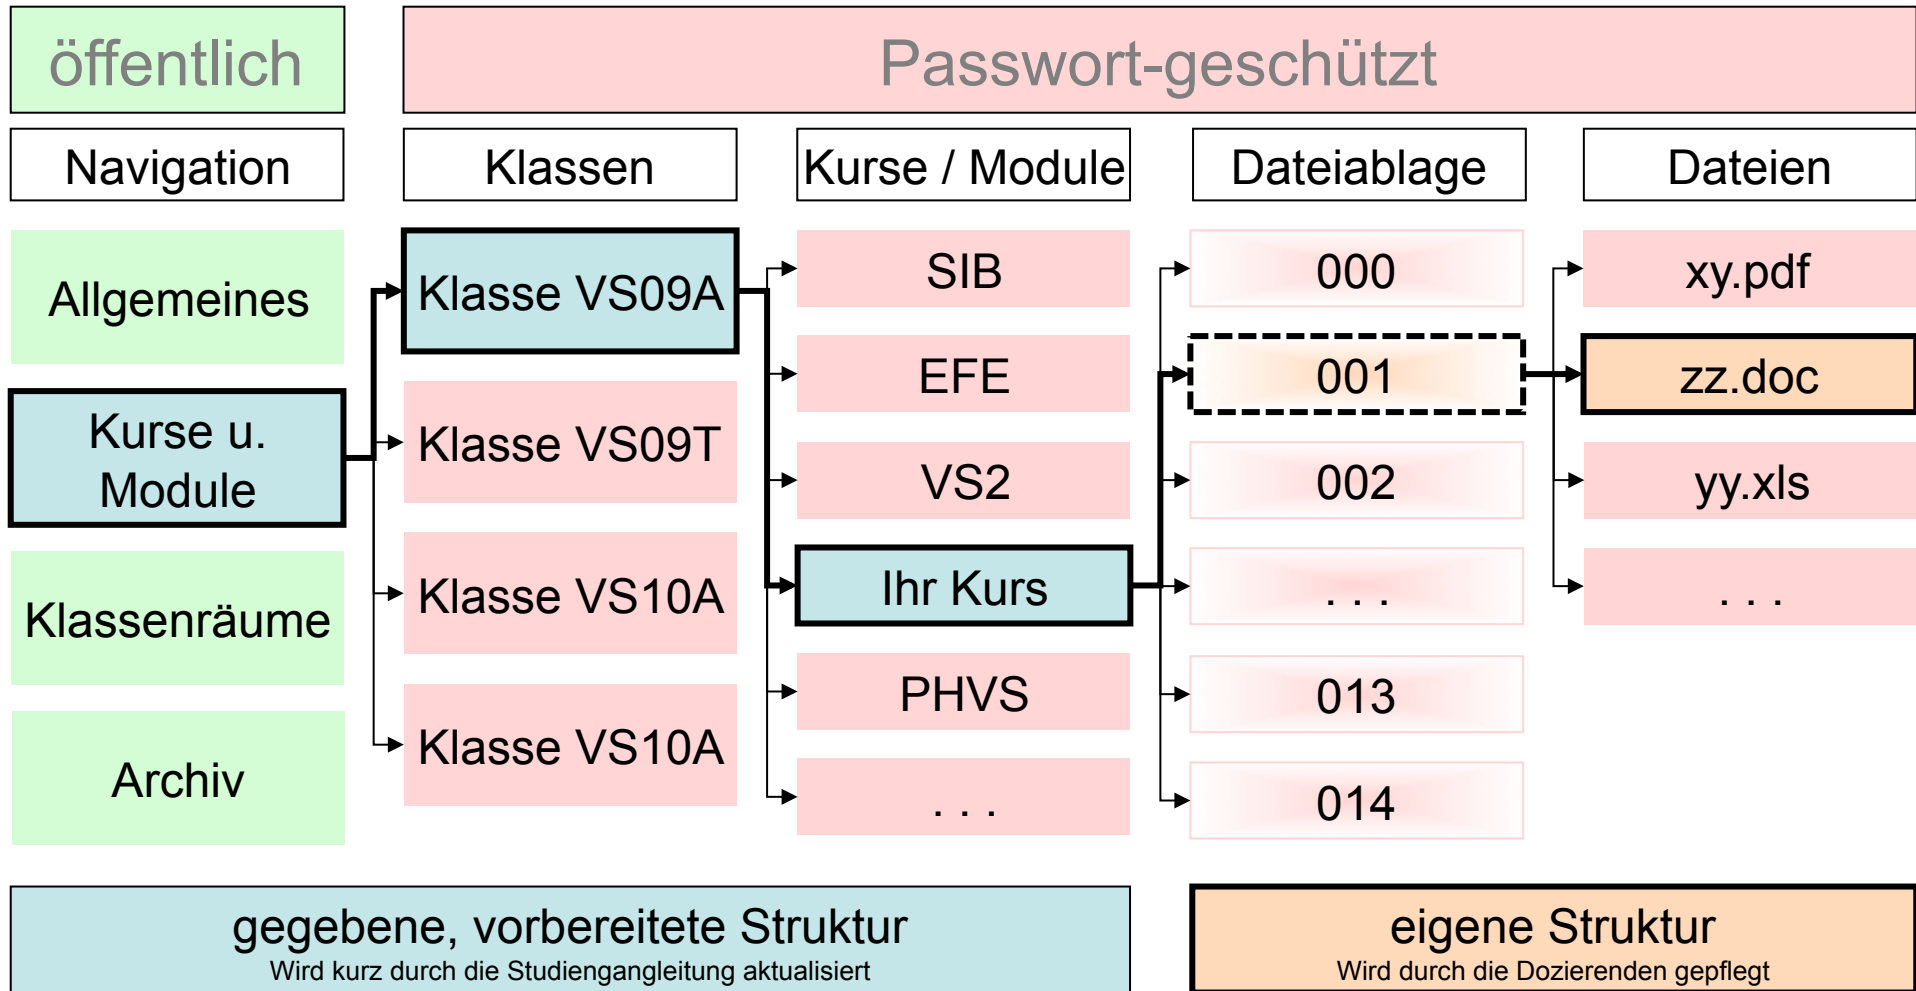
öffentlich

Passwort-geschützt

Navigation

Klassen

Kurse / Module

Dateiablage

Dateien

Allgemeines

Kurse u. Module

Klassenräume

Archiv

Klasse VS09A

Klasse VS09T

Klasse VS10A

Klasse VS10A

SIB

EFE

VS2

Ihr Kurs

PHVS

. . .

000

001

002

. . .

013

014

xy.pdf

zz.doc

yy.xls

. . .

gegebene, vorbereitete Struktur
Wird kurz durch die Studiengangleitung aktualisiert

eigene Struktur
Wird durch die Dozierenden gepflegt